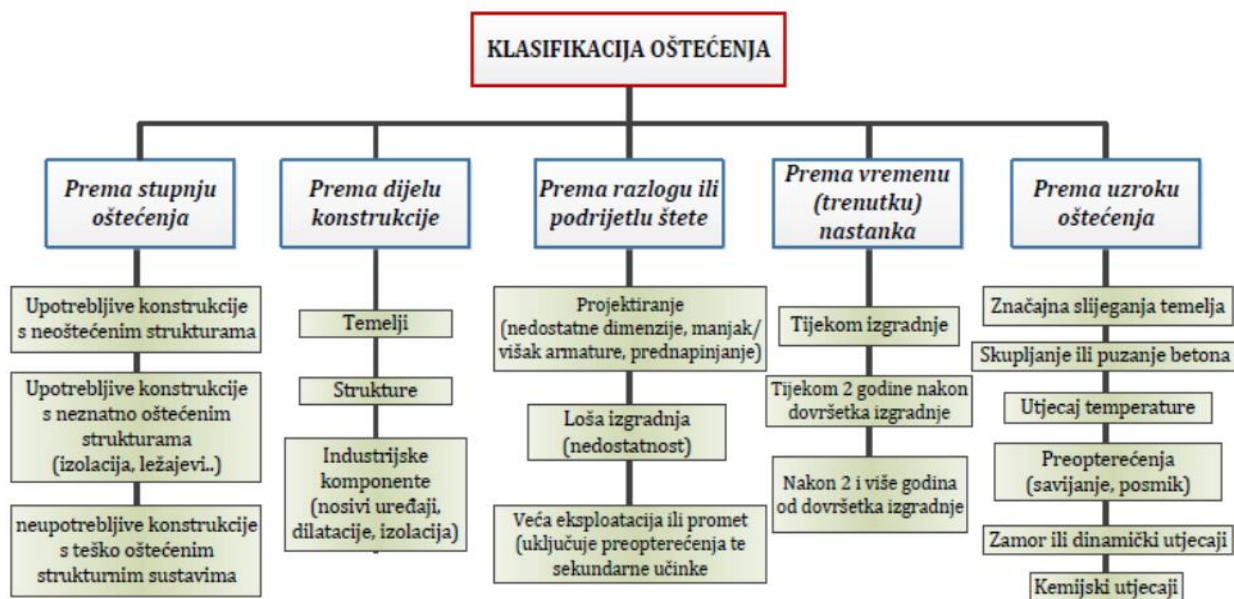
KLASIFIKACIJA OŠTEĆENJA

Prema stupnju oštećenja

Upotrebljive konstrukcije s neoštećenim strukturama

Upotrebljive konstrukcije s neznatno oštećenim strukturama (izolacija, ležajevi..)

neupotrebljive konstrukcije s teško oštećenim strukturnim sustavima

Prema dijelu konstrukcije

Temelji

Strukture

Industrijske komponente (nosivi uređaji, dilatacije, izolacija)

Prema razlogu ili podrijetlu štete

Projektiranje (nedostatne dimenzije, manjak/ višak armature, prednapinjanje)

Loša izgradnja (nedostatnost)

Veća eksploatacija ili promet (uključuje preopterećenja te sekundarne učinke

Prema vremenu (trenutku) nastanka

Tijekom izgradnje

Tijekom 2 godine nakon dovršetka izgradnje

Nakon 2 i više godina od dovršetka izgradnje

Prema uzroku oštećenja

Značajna slijeganja temelja

Skupljanje ili puzanje betona

Utjecaj temperature

Preopterećenja (savijanje, posmik)

Zamor ili dinamički utjecaji

Kemijski utjecaji